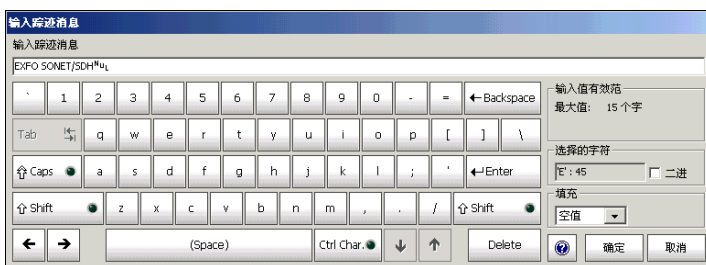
输入踪迹消息

输入踪迹消息

EXFO SONET/SDH$^{N}$u$_{L}$

` 1 2 3 4 5 6 7 8 9 0 - = ← Backspace

Tab q w e r t y u i o p [ ] \

⇧ Caps a s d f g h j k l ; ' ↵Enter

⇧ Shift z x c v b n m , . / ⇧ Shift

← → (Space) Ctrl Char. ↓ ↑ Delete

输入值有效范

最大值: 15 个字

选择的字符

'E': 45

二进

填充

空值

确定

取消